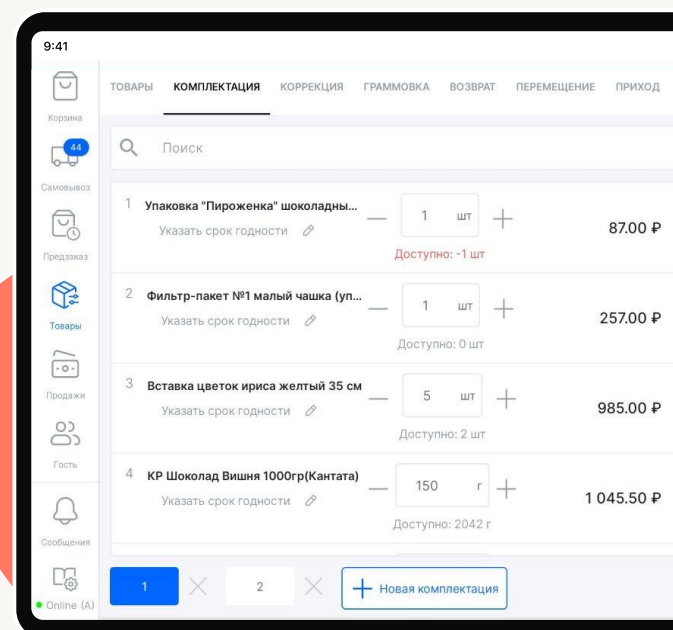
9:41

Корзина

44

Самовывоз

Предзаказ

Товары

Продажи

Гость

Сообщения

Online (A)

ТОВАРЫ КОМПЛЕКТАЦИЯ КОРРЕКЦИЯ ГРАММОВКА ВОЗВРАТ ПЕРЕМЕЩЕНИЕ ПРИХОД

Поиск

1 Упаковка "Пироженка" шоколадны...
Указать срок годности
1 шт
Доступно: -1 шт
87.00 ₽

2 Фильтр-пакет №1 малый чашка (уп...
Указать срок годности
1 шт
Доступно: 0 шт
257.00 ₽

3 Вставка цветок ириса желтый 35 см
Указать срок годности
5 шт
Доступно: 2 шт
985.00 ₽

4 КР Шоколад Вишня 1000гр(Кантата)
Указать срок годности
150 г
Доступно: 2042 г
1 045.50 ₽

1 2 Новая комплектация